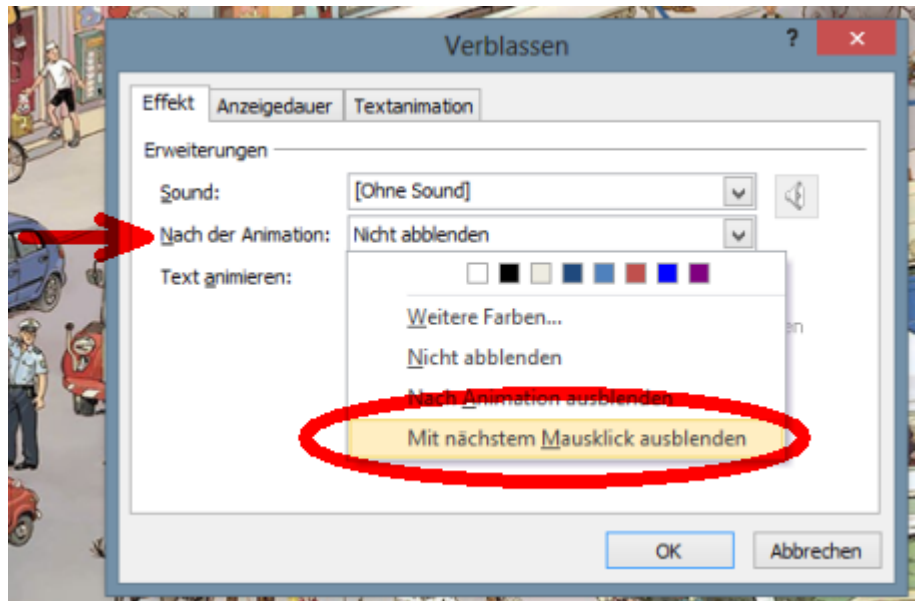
Verblassen

?

×

Effekt

Anzeigedauer

Textanimation

Erweiterungen

Sound:

[Ohne Sound]

Nach der Animation:

Nicht abblenden

Text animieren:

Weitere Farben...

Nicht abblenden

Nach Animation ausblenden

Mit nächstem Mausklick ausblenden

en

OK

Abbrechen